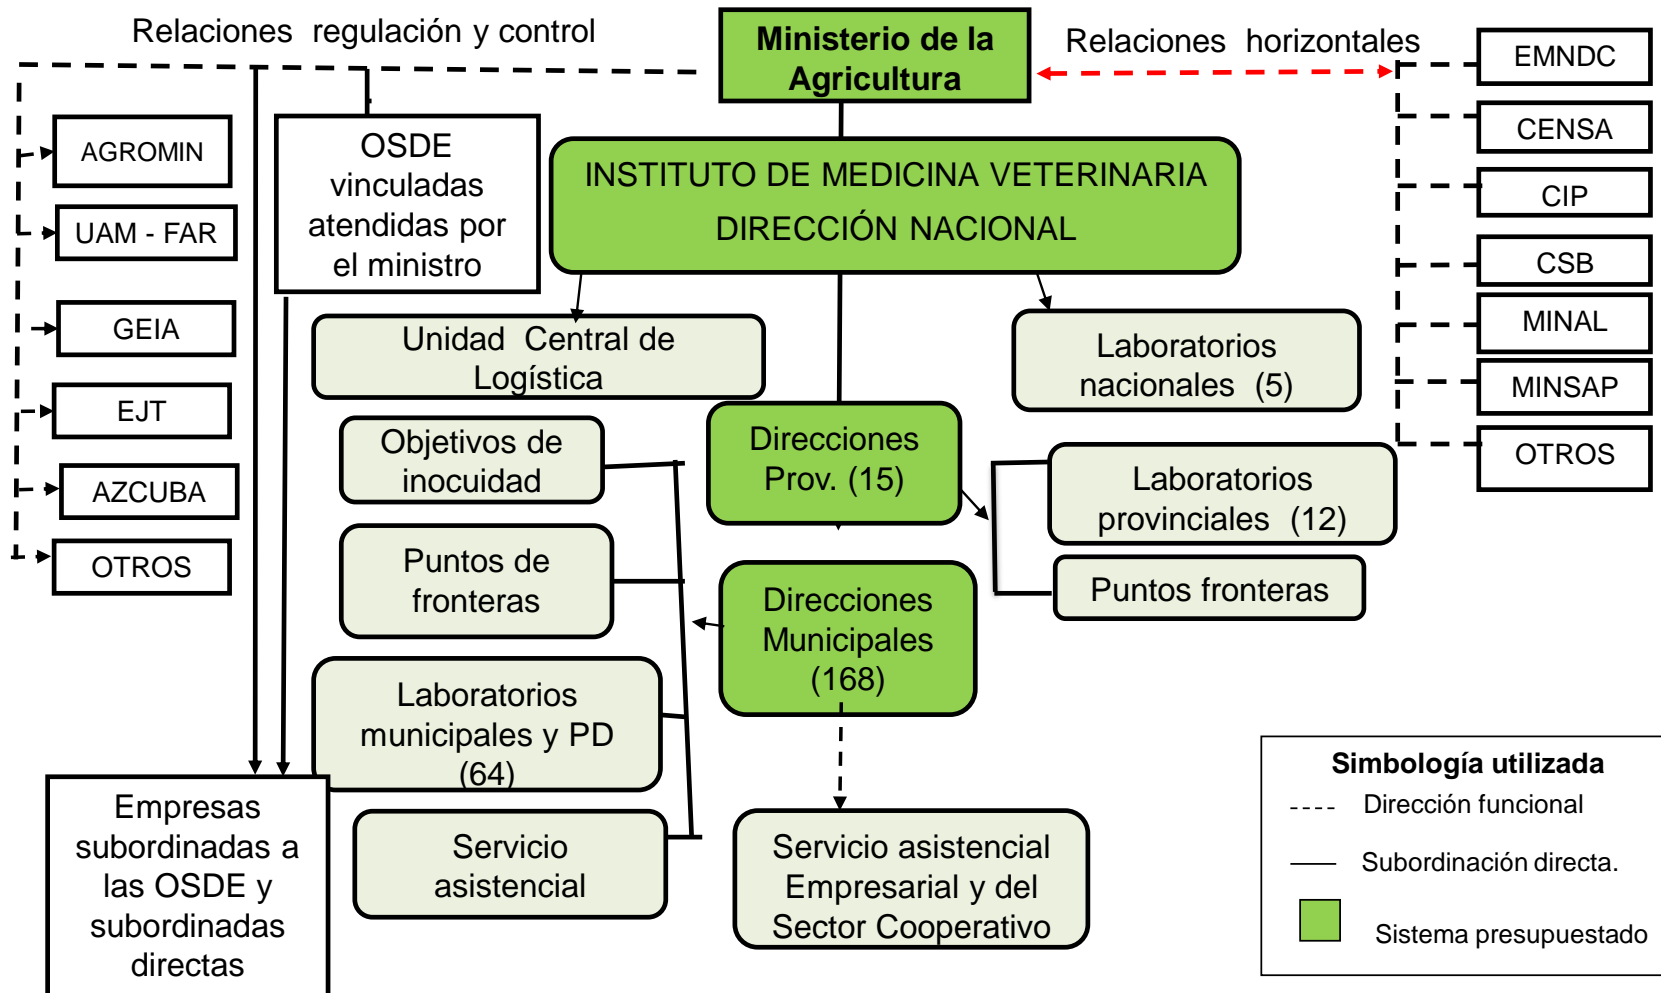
Relaciones regulación y control

Ministerio de la Agricultura

Relaciones horizontales

EMNDC

CENSA

CIP

CSB

MINAL

MINSAP

OTROS

AGROMIN

UAM - FAR

GEIA

EJT

AZCUBA

OTROS

OSDE vinculadas atendidas por el ministro

INSTITUTO DE MEDICINA VETERINARIA DIRECCIÓN NACIONAL

Unidad Central de Logística

Laboratorios nacionales (5)

Objetivos de inocuidad

Direcciones Prov. (15)

Laboratorios provinciales (12)

Puntos fronteras

Puntos de fronteras

Direcciones Municipales (168)

Laboratorios municipales y PD (64)

Empresas subordinadas a las OSDE y subordinadas directas

Servicio asistencial

Servicio asistencial Empresarial y del Sector Cooperativo

Simbología utilizada
---- Dirección funcional
Subordinación directa.
Sistema presupuestado